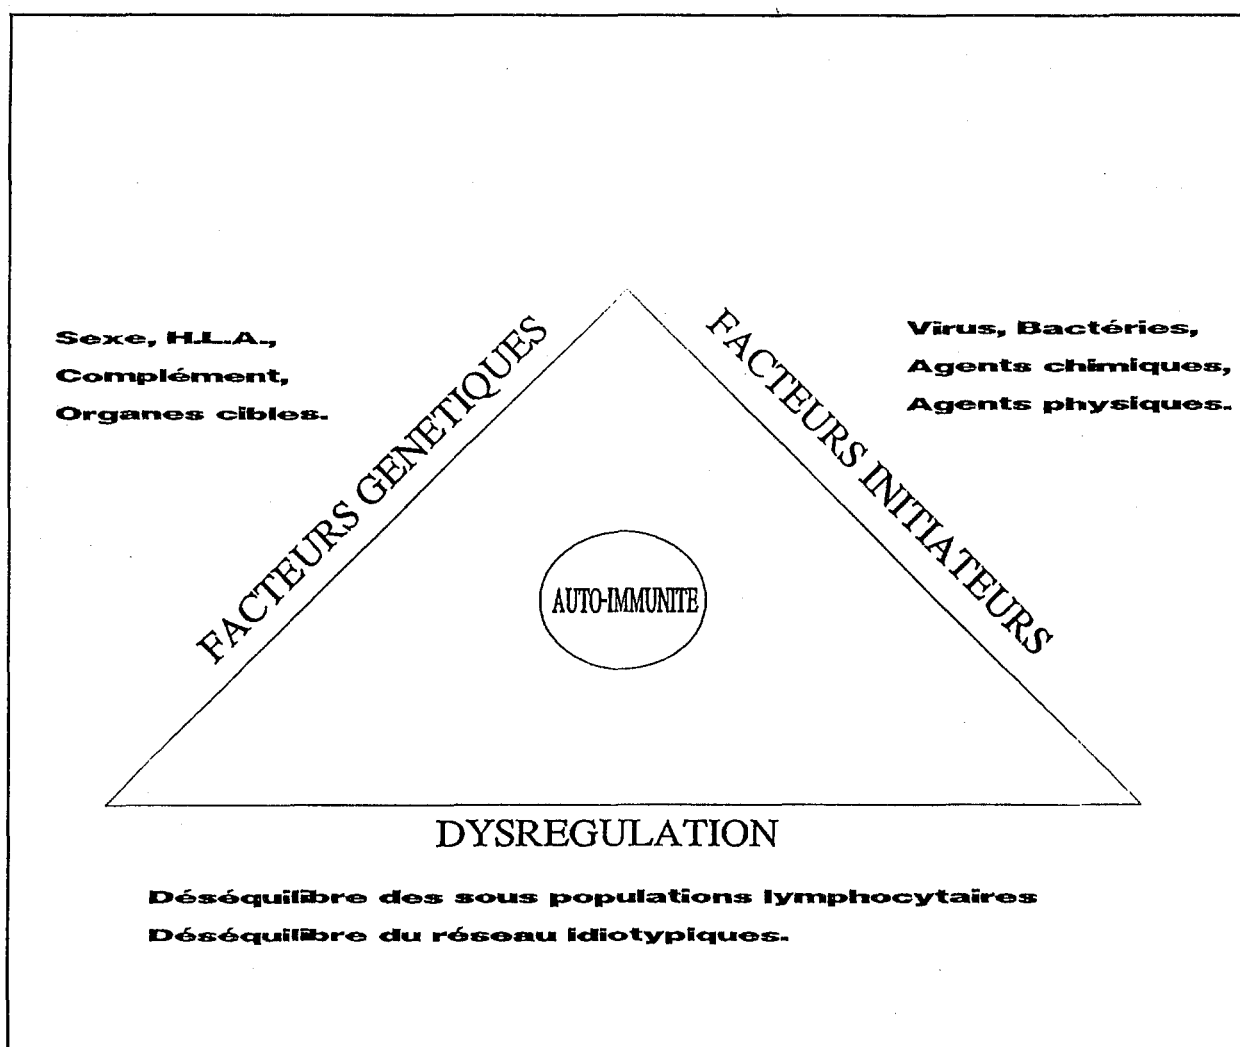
Sexe, H.L.A.,
Complément,
Organes cibles.

FACTEURS GENETIQUES

FACTEURS INITIATEURS

Virus, Bactéries,
Agents chimiques,
Agents physiques.

AUTO-IMMUNITE

DYSREGULATION

Déséquilibre des sous populations lymphocytaires
Déséquilibre du réseau idiotypiques.